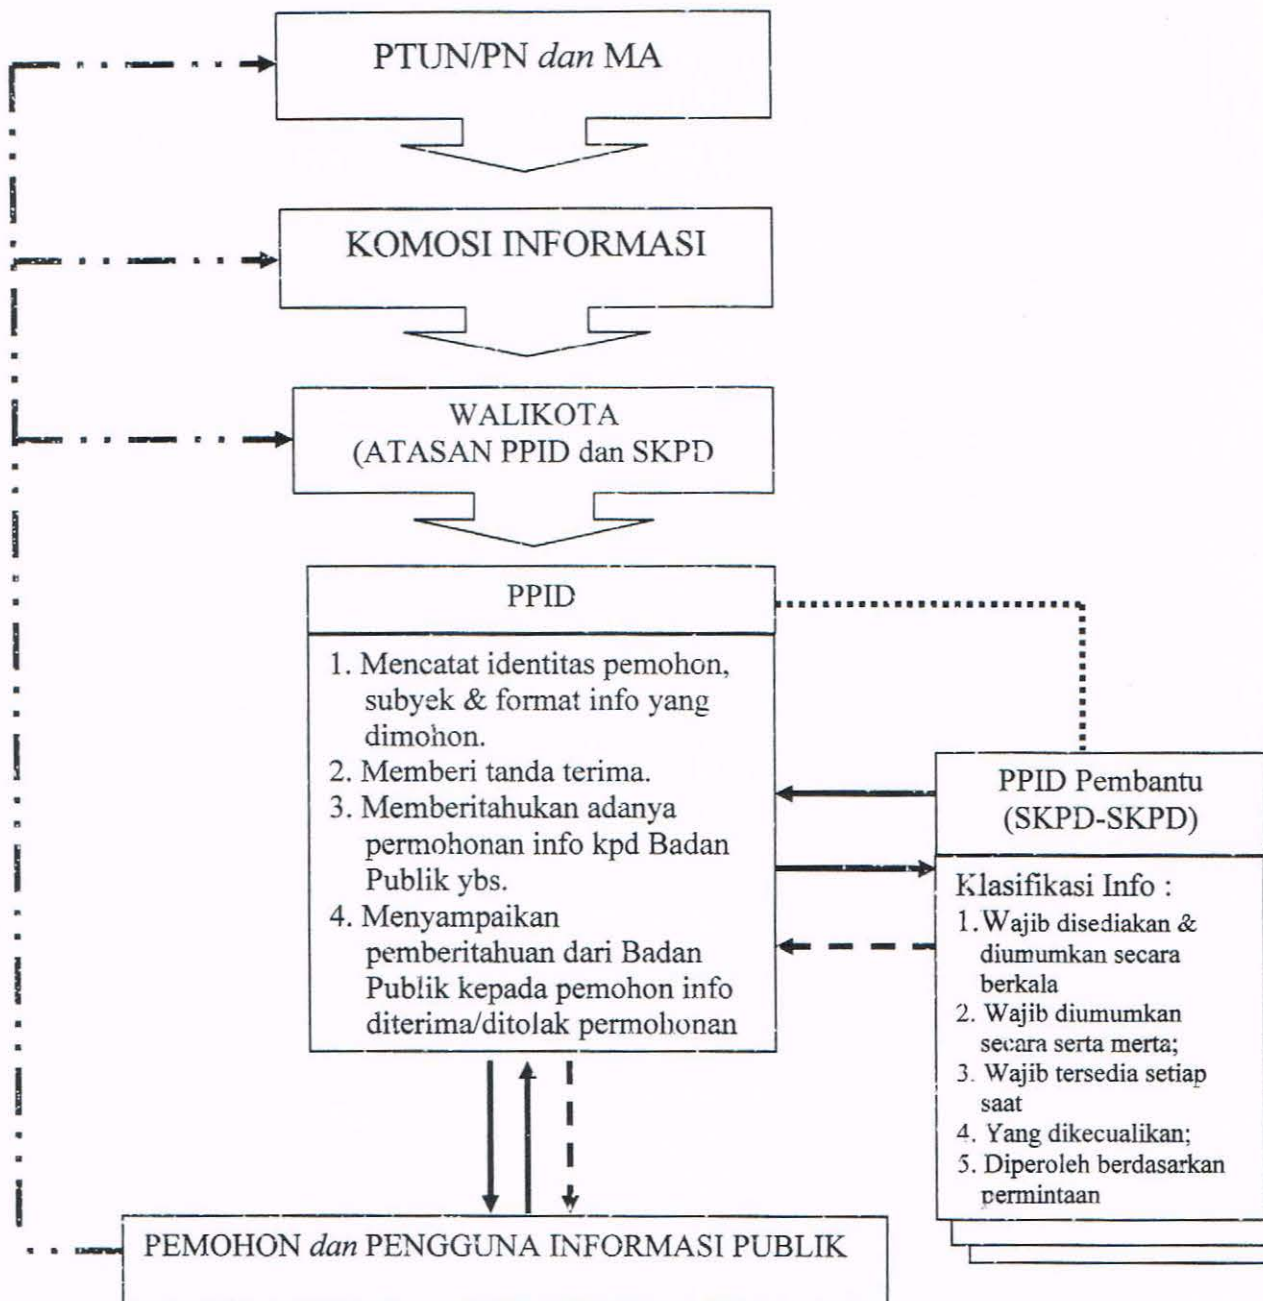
PTUN/PN *dan* MA

KOMOSI INFORMASI

WALIKOTA
(ATASAN PPID dan SKPD

PPID

1. Mencatat identitas pemohon, subyek & format info yang dimohon.
2. Memberi tanda terima.
3. Memberitahukan adanya permohonan info kpd Badan Publik ybs.
4. Menyampaikan pemberitahuan dari Badan Publik kepada pemohon info diterima/ditolak permohonan

PPID Pembantu
(SKPD-SKPD)

Klasifikasi Info :
1. Wajib disediakan & diumumkan secara berkala
2. Wajib diumumkan secara serta merta;
3. Wajib tersedia setiap saat
4. Yang dikecualikan;
5. Diperoleh berdasarkan permintaan

PEMOHON *dan* PENGGUNA INFORMASI PUBLIK